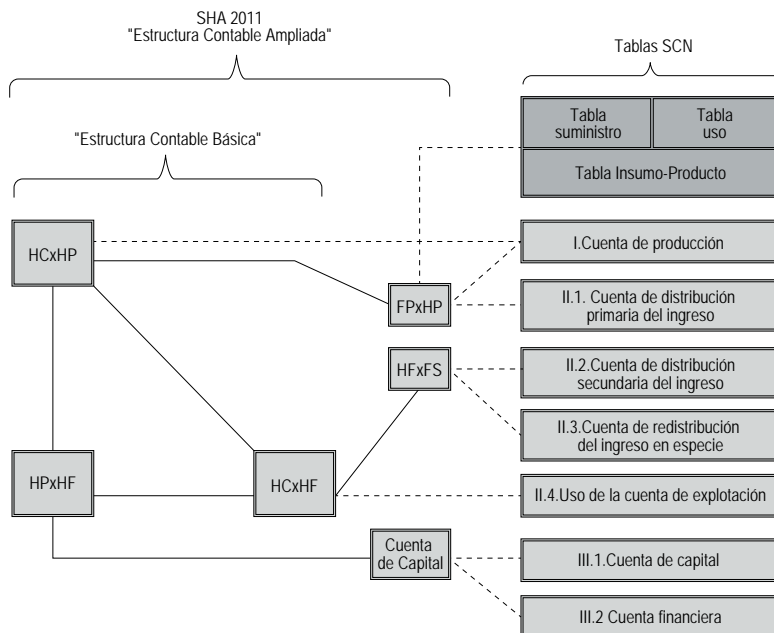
SHA 2011
"Estructura Contable Ampliada"

Tablas SCN

"Estructura Contable Básica"

Tabla suministro

Tabla uso

Tabla Insumo-Producto

HCxHP

I.Cuenta de producción

FPxHP

II.1. Cuenta de distribución primaria del ingreso

HFxFS

II.2.Cuenta de distribución secundaria del ingreso

II.3.Cuenta de redistribución del ingreso en especie

HPxHF

HCxHF

II.4.Uso de la cuenta de explotación

Cuenta de Capital

III.1.Cuenta de capital

III.2 Cuenta financiera